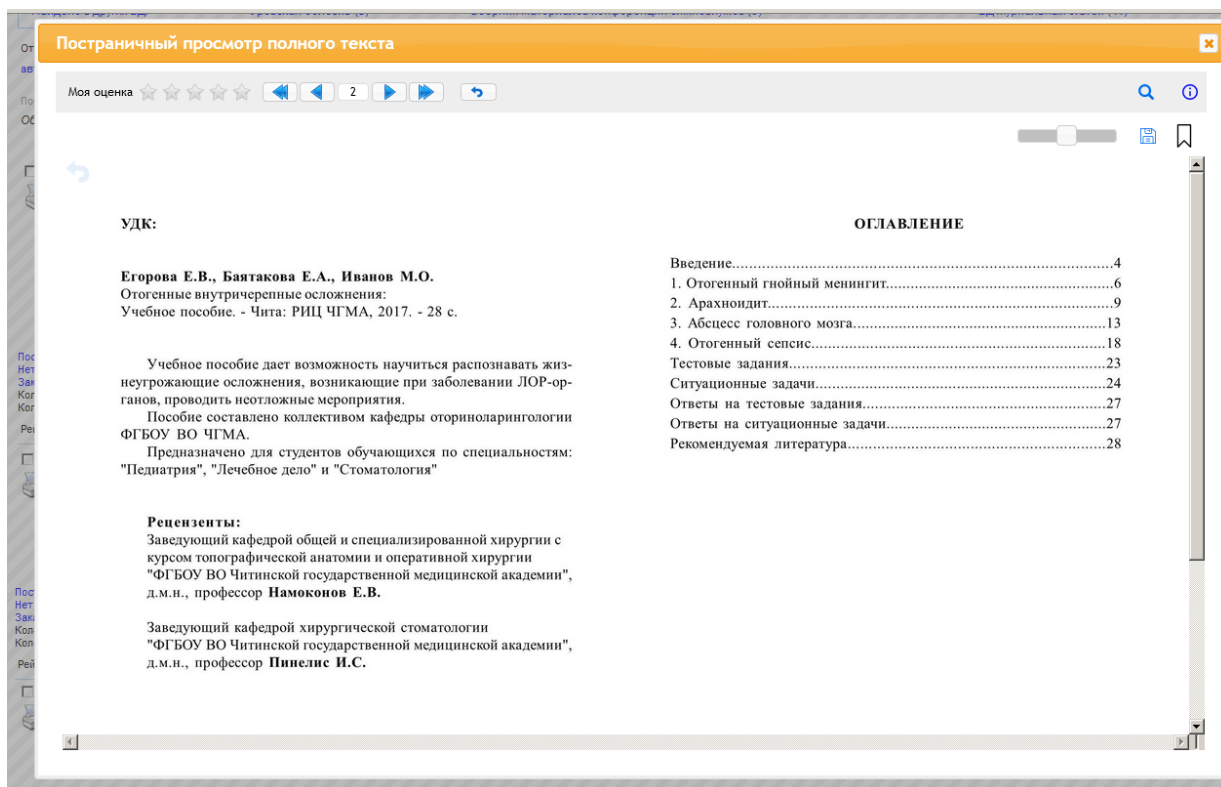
Постраничный просмотр полного текста

Моя оценка 2

УДК:

**Егорова Е.В., Баятакова Е.А., Иванов М.О.**
Отогенные внутричерепные осложнения:
Учебное пособие. - Чита: РИЦ ЧГМА, 2017. - 28 с.

Учебное пособие дает возможность научиться распознавать жизнеугрожающие осложнения, возникающие при заболевании ЛОР-органов, проводить неотложные мероприятия.

Пособие составлено коллективом кафедры оториноларингологии ФГБОУ ВО ЧГМА.

Предназначено для студентов обучающихся по специальностям: "Педиатрия", "Лечебное дело" и "Стоматология"

**Рецензенты:**
Заведующий кафедрой общей и специализированной хирургии с курсом топографической анатомии и оперативной хирургии "ФГБОУ ВО Читинской государственной медицинской академии", д.м.н., профессор **Намоконов Е.В.**

Заведующий кафедрой хирургической стоматологии "ФГБОУ ВО Читинской государственной медицинской академии", д.м.н., профессор **Пинелис И.С.**

ОГЛАВЛЕНИЕ

Введение....................4
1. Отогенный гнойный менингит....................6
2. Арахноидит....................9
3. Абсцесс головного мозга....................13
4. Отогенный сепсис....................18
Тестовые задания....................23
Ситуационные задачи....................24
Ответы на тестовые задания....................27
Ответы на ситуационные задачи....................27
Рекомендуемая литература....................28